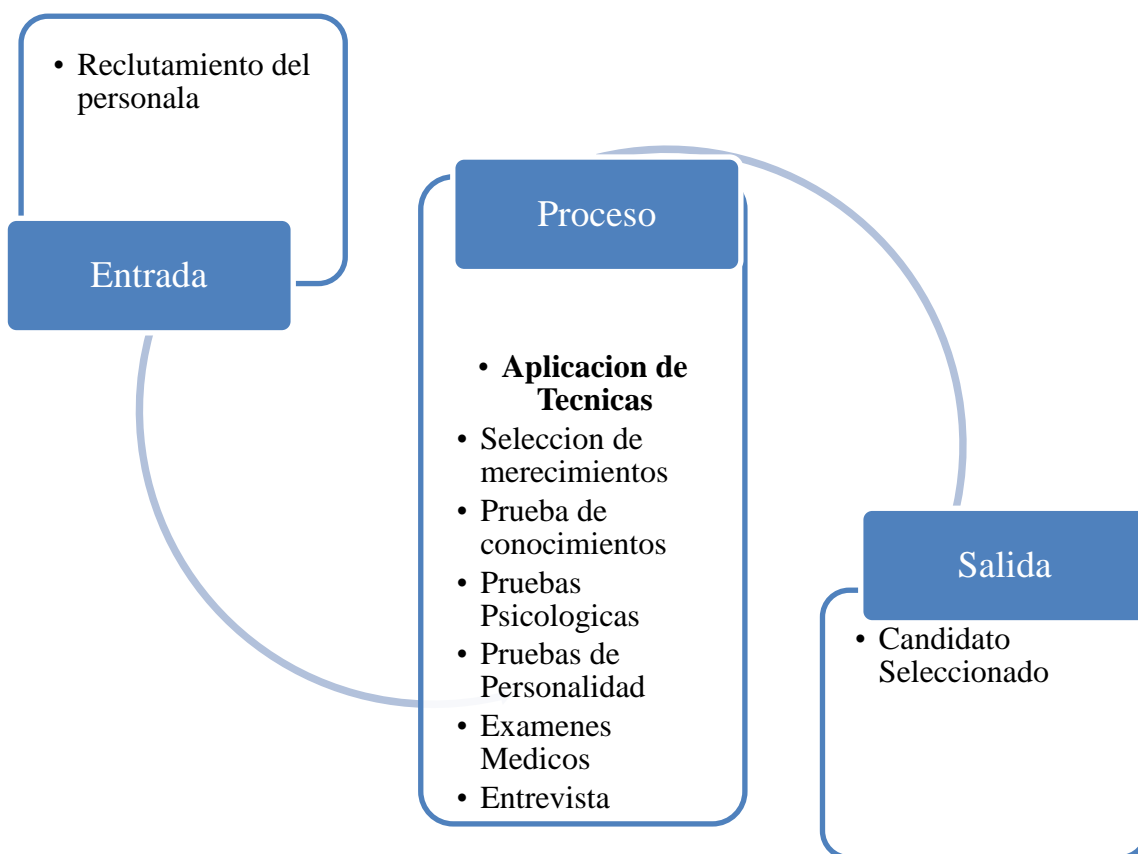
• Reclutamiento del personala

Entrada

Proceso

• **Aplicacion de Tecnicas**
• Seleccion de merecimientos
• Prueba de conocimientos
• Pruebas Psicologicas
• Pruebas de Personalidad
• Examenes Medicos
• Entrevista

Salida

• Candidato Seleccionado